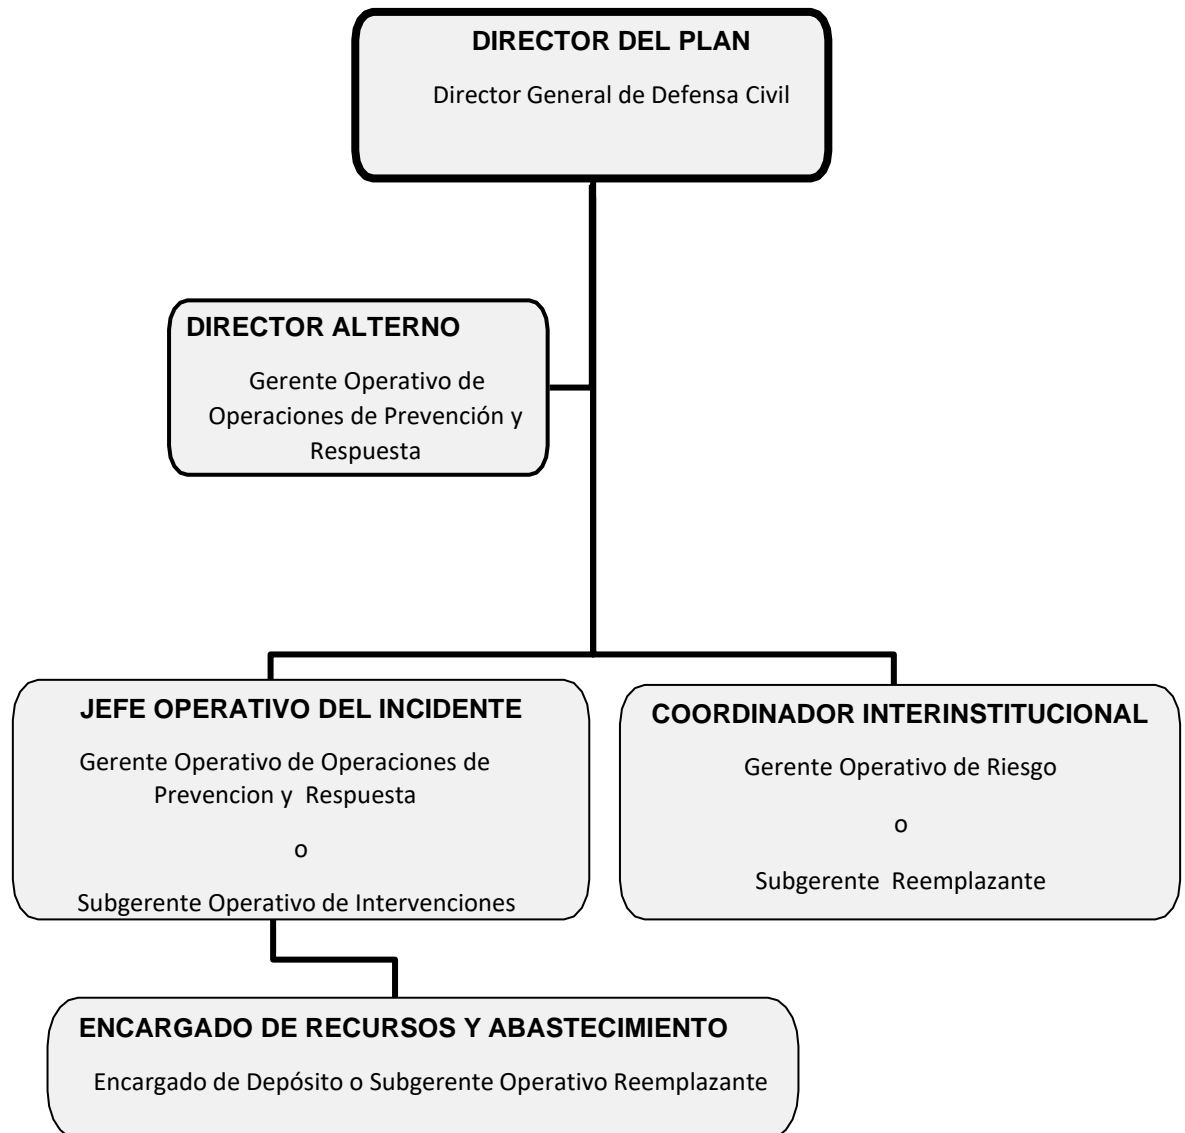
DIRECTOR DEL PLAN

Director General de Defensa Civil

DIRECTOR ALTERNO

Gerente Operativo de Operaciones de Prevención y Respuesta

JEFE OPERATIVO DEL INCIDENTE

Gerente Operativo de Operaciones de Prevencion y Respuesta

o

Subgerente Operativo de Intervenciones

COORDINADOR INTERINSTITUCIONAL

Gerente Operativo de Riesgo

o

Subgerente Reemplazante

ENCARGADO DE RECURSOS Y ABASTECIMIENTO

Encargado de Depósito o Subgerente Operativo Reemplazante